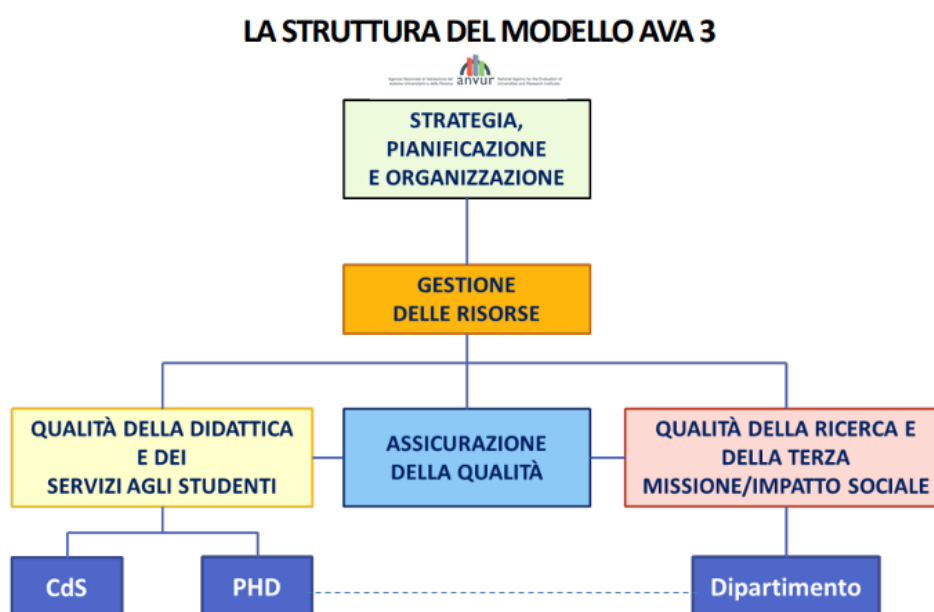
LA STRUTTURA DEL MODELLO AVA 3

anvur

STRATEGIA, PIANIFICAZIONE E ORGANIZZAZIONE

GESTIONE DELLE RISORSE

QUALITÀ DELLA DIDATTICA E DEI SERVIZI AGLI STUDENTI

ASSICURAZIONE DELLA QUALITÀ

QUALITÀ DELLA RICERCA E DELLA TERZA MISSIONE/IMPATTO SOCIALE

CdS

PHD

Dipartimento